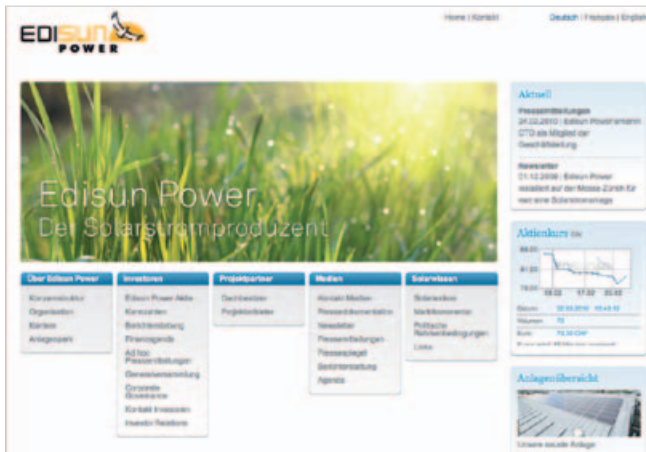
EDISUN POWER

Home | Kontakt

Deutsch | Français | English

Edisun Power
Der Solarstromproduzent

Aktuell

Pressemitteilungen
24.02.2010 | Edisun Power ernennt CFO als Mitglied der Geschäftsleitung

Newsletter
01.12.2009 | Edisun Power installiert auf der Messe Zürich für rest ione Solarstromanlage

Aktienkurs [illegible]

88.00
81.00
74.00

16:00 17:00 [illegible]

Datum 02.03.2010 15:43:12
Volumen 10
Kurs 75.50 CHF
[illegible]

Anlagenübersicht

Unsere neuste Anlage

Über Edisun Power
Konzernstruktur
Organisation
Karriere
Anlagepark

Investoren
Edisun Power Aktie
Kennzahlen
Berichterstattung
Finanzagenda
Ad hoc Pressemitteilungen
Generalversammlung
Corporate Governance
Kontakt Investoren
Investor Relations

Projektpartner
Dachbesitzer
Projektanbieter

Medien
Kontakt Medien
Pressedokumentation
Newsletter
Pressemitteilungen
Pressespiegel
Berichterstattung
Agenda

Solarwissen
Solarzellen
Marktkommentar
Politische Rahmenbedingungen
Links